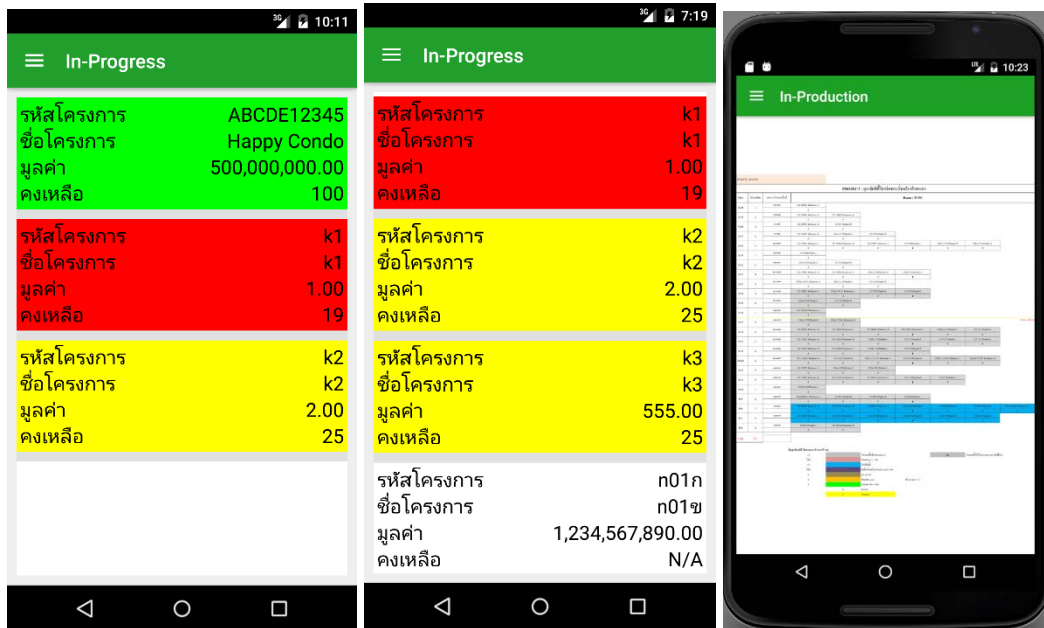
3G 10:11

In-Progress

รหัสโครงการ ABCDE12345
ชื่อโครงการ Happy Condo
มูลค่า 500,000,000.00
คงเหลือ 100

รหัสโครงการ k1
ชื่อโครงการ k1
มูลค่า 1.00
คงเหลือ 19

รหัสโครงการ k2
ชื่อโครงการ k2
มูลค่า 2.00
คงเหลือ 25

3G 7:19

In-Progress

รหัสโครงการ k1
ชื่อโครงการ k1
มูลค่า 1.00
คงเหลือ 19

รหัสโครงการ k2
ชื่อโครงการ k2
มูลค่า 2.00
คงเหลือ 25

รหัสโครงการ k3
ชื่อโครงการ k3
มูลค่า 555.00
คงเหลือ 25

รหัสโครงการ n01ก
ชื่อโครงการ n01ข
มูลค่า 1,234,567,890.00
คงเหลือ N/A

LTE 10:23

In-Production

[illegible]